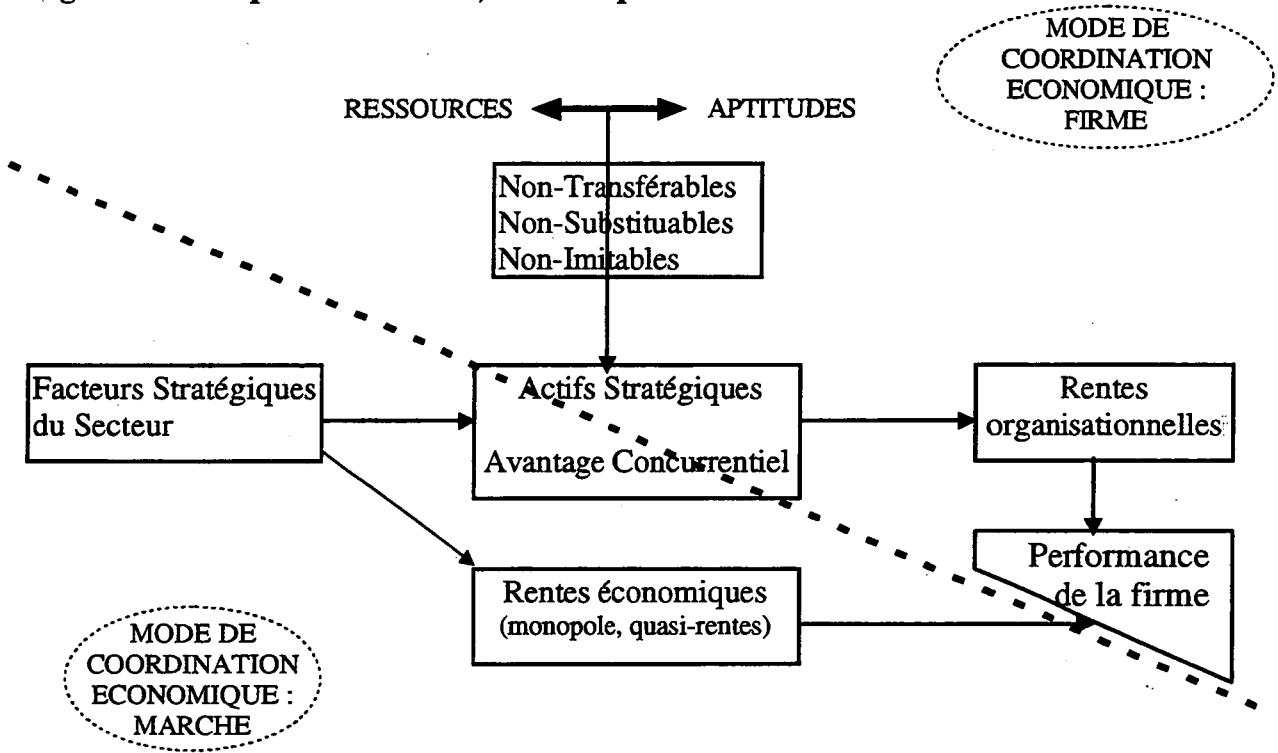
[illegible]

MODE DE COORDINATION ECONOMIQUE : FIRME

RESSOURCES APTITUDES

Non-Transférables
Non-Substituables
Non-Imitables

Facteurs Stratégiques du Secteur

Actifs Stratégiques

Avantage Concurrentiel

Rentes organisationnelles

Performance de la firme

Rentes économiques (monopole, quasi-rentes)

MODE DE COORDINATION ECONOMIQUE : MARCHE